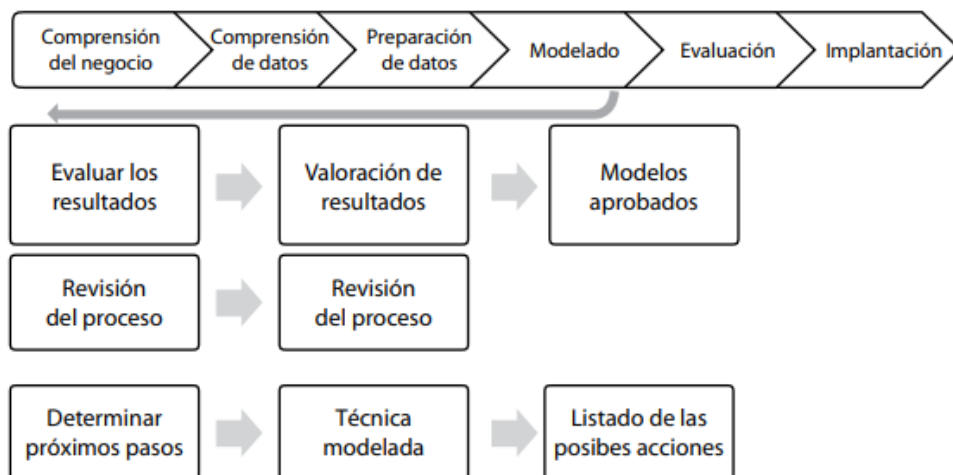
Comprensión del negocio
Comprensión de datos
Preparación de datos
Modelado
Evaluación
Implantación

Evaluar los resultados
Valoración de resultados
Modelos aprobados

Revisión del proceso
Revisión del proceso

Determinar próximos pasos
Técnica modelada
Listado de las posibes acciones